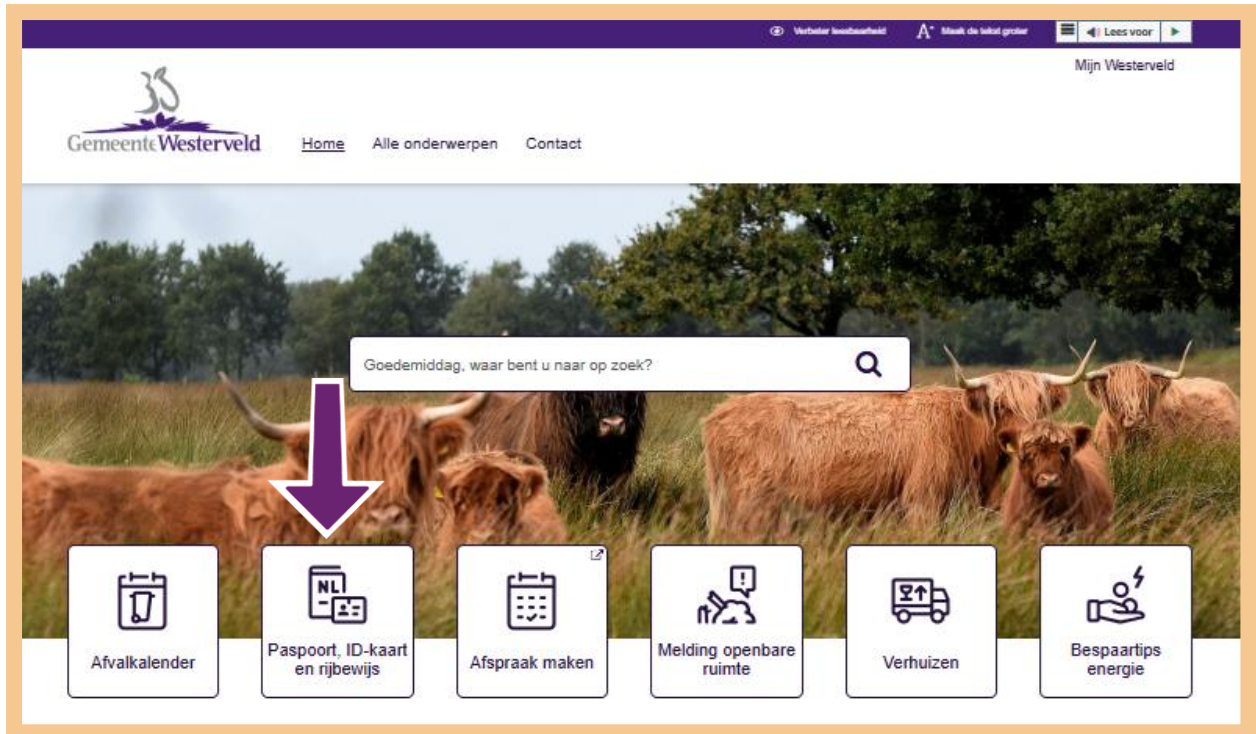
Verbeter leesbaarheid A Maak de tekst groter Lees voor

Mijn Westerveld

GemeenteWesterveld

Home Alle onderwerpen Contact

Goedemiddag, waar bent u naar op zoek?

NL

Afvalkalender

Paspoort, ID-kaart en rijbewijs

Afspraak maken

Melding openbare ruimte

Verhuizen

Bespaartips energie